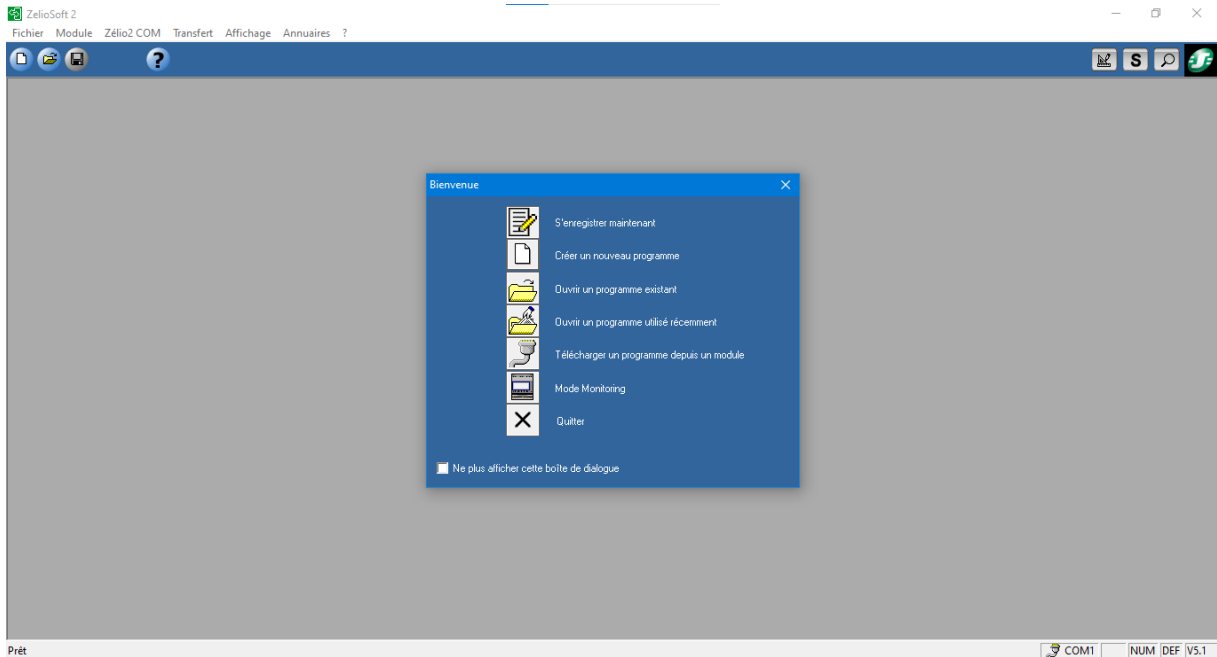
ZelioSoft 2
Fichier Module Zélio2 COM Transfert Affichage Annuaires ?

S

Bienvenue

S'enregistrer maintenant
Créer un nouveau programme
Ouvrir un programme existant
Ouvrir un programme utilisé récemment
Télécharger un programme depuis un module
Mode Monitoring
Quitter

Ne plus afficher cette boîte de dialogue

Prêt
COM1 NUM DEF V5.1